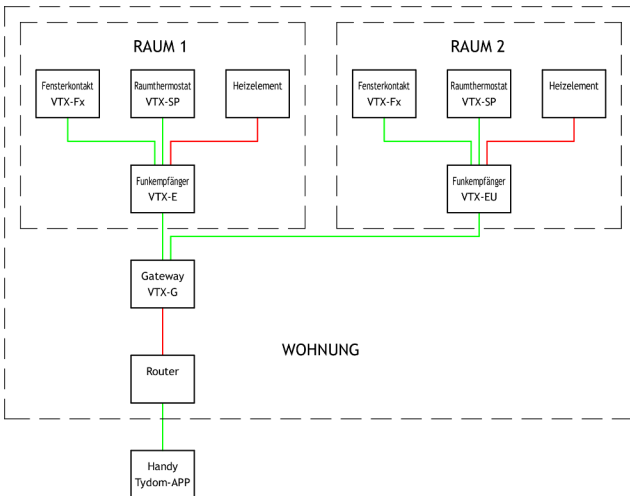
RAUM 1

Fensterkontakt
VTX-Fx

Raumthermostat
VTX-SP

Heizelement

Funkempfänger
VTX-E

RAUM 2

Fensterkontakt
VTX-Fx

Raumthermostat
VTX-SP

Heizelement

Funkempfänger
VTX-EU

Gateway
VTX-G

WOHNUNG

Router

Handy
Tydom-APP